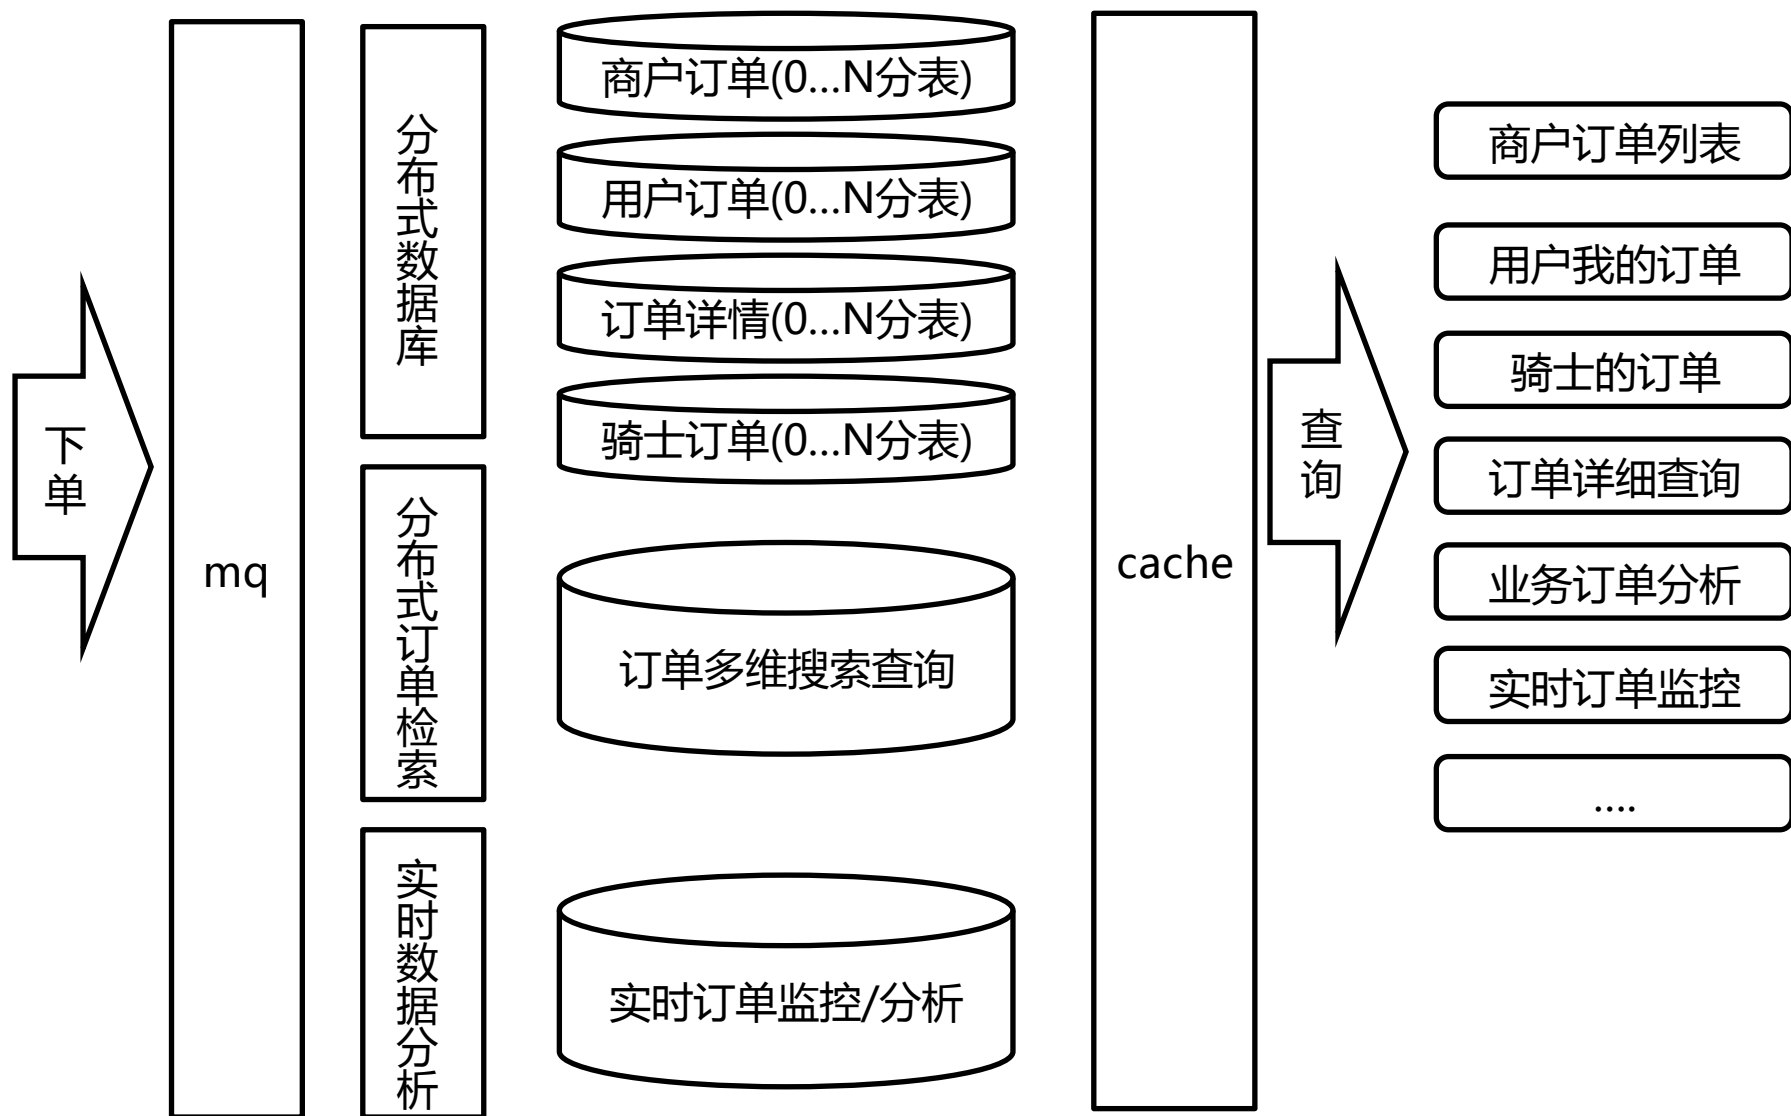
下单

mq

分布式数据库

商户订单(0...N分表)

用户订单(0...N分表)

订单详情(0...N分表)

骑士订单(0...N分表)

分布式订单检索

订单多维搜索查询

实时数据分析

实时订单监控/分析

cache

查询

商户订单列表

用户我的订单

骑士的订单

订单详细查询

业务订单分析

实时订单监控

....